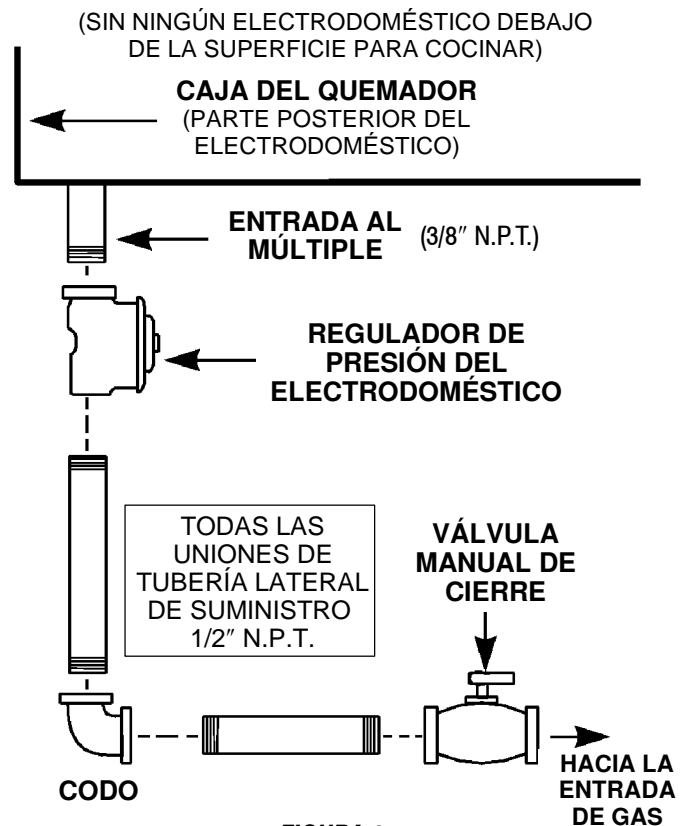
(SIN NINGÚN ELECTRODOMÉSTICO DEBAJO DE LA SUPERFICIE PARA COCINAR)

CAJA DEL QUEMADOR
(PARTE POSTERIOR DEL ELECTRODOMÉSTICO)

ENTRADA AL MÚLTIPLE (3/8″ N.P.T.)

REGULADOR DE PRESIÓN DEL ELECTRODOMÉSTICO

TODAS LAS UNIONES DE TUBERÍA LATERAL DE SUMINISTRO 1/2″ N.P.T.

VÁLVULA MANUAL DE CIERRE

CODO

HACIA LA ENTRADA DE GAS

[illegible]